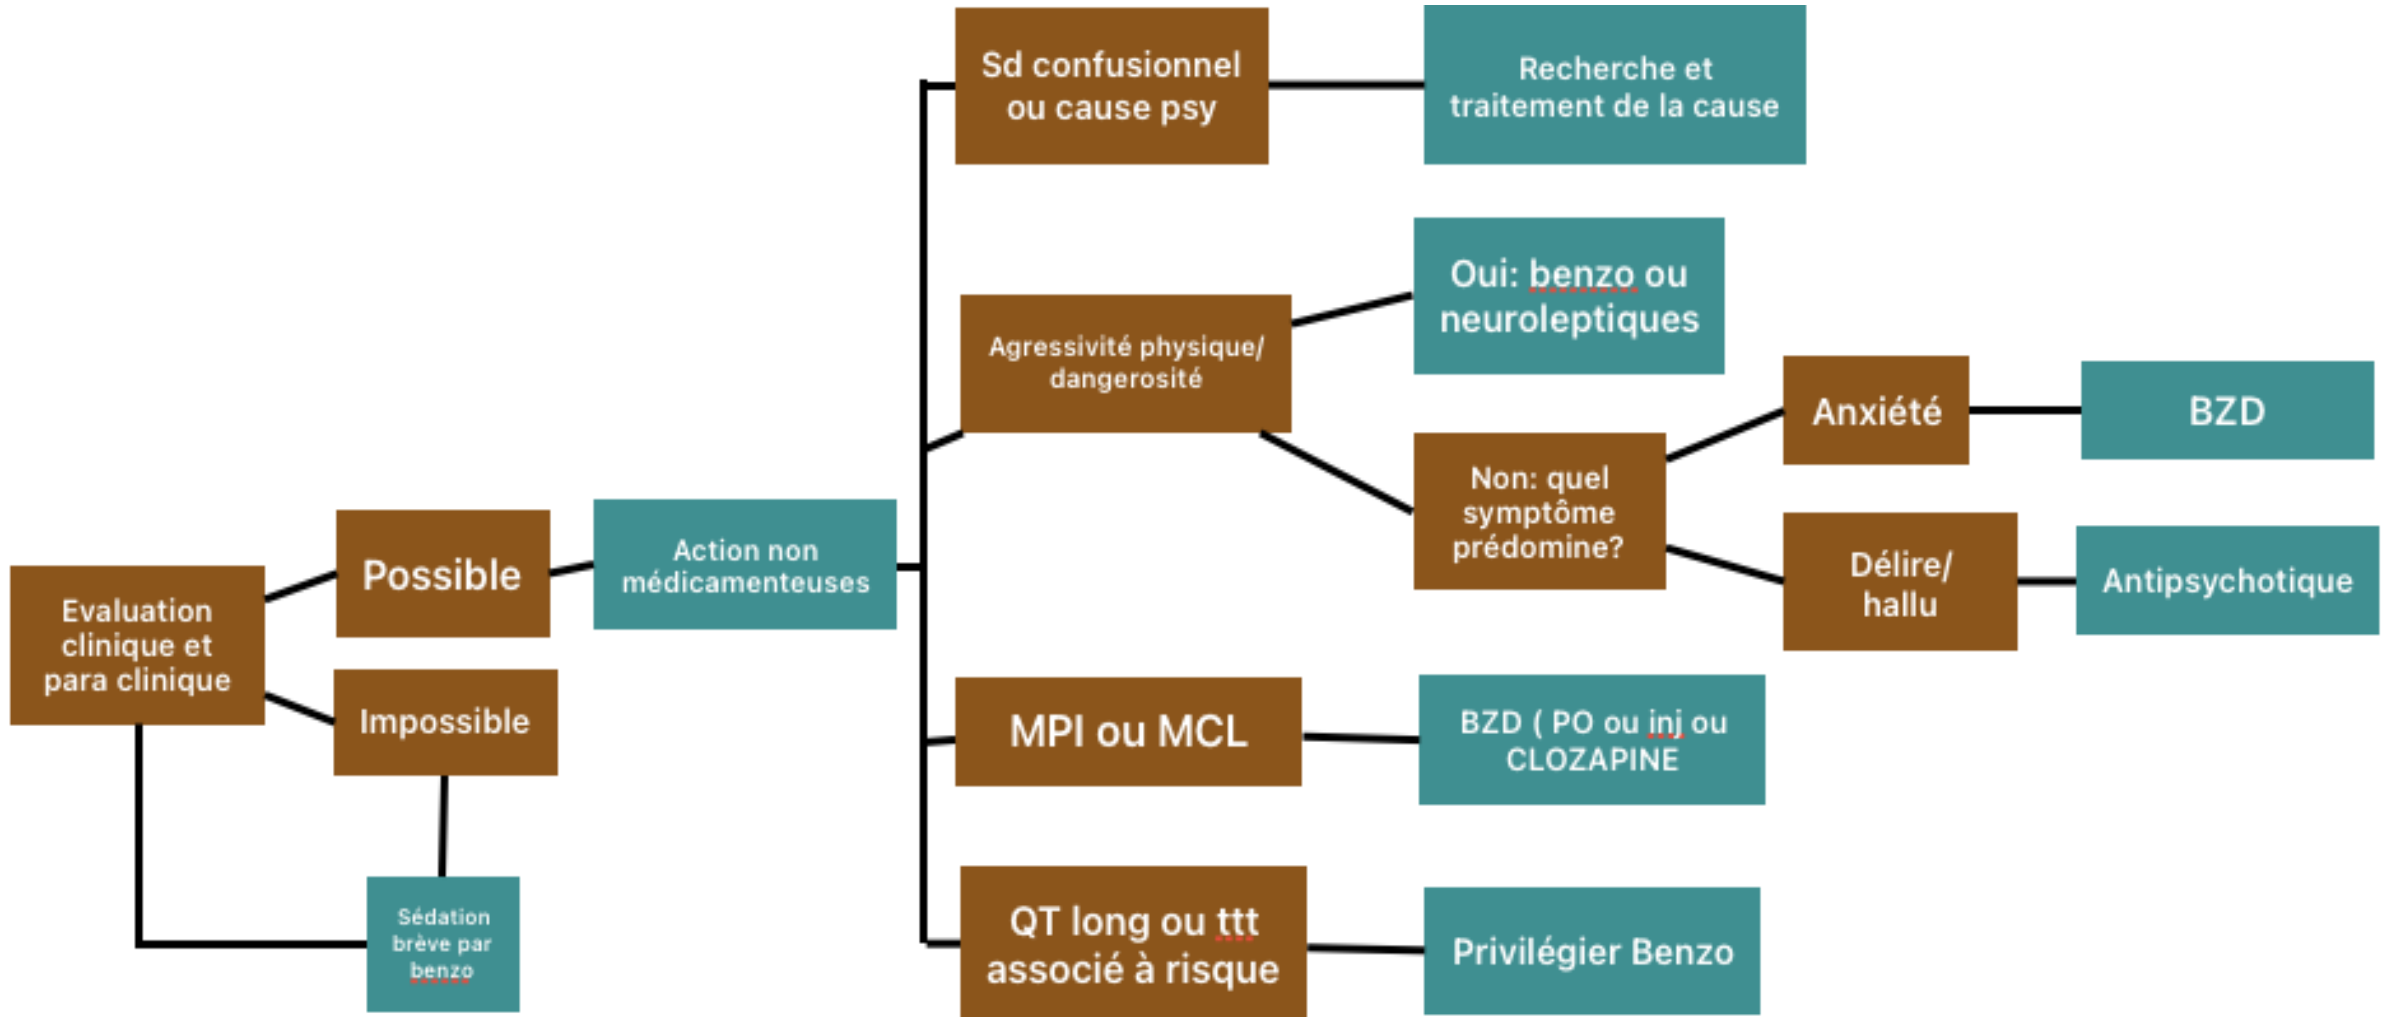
Evaluation clinique et para clinique

Possible

Impossible

Sédation brève par benzo

Action non médicamenteuses

Sd confusionnel ou cause psy

Recherche et traitement de la cause

Agressivité physique/ dangerosité

Oui: benzo ou neuroleptiques

Non: quel symptôme prédomine?

Anxiété

BZD

Délire/ hallu

Antipsychotique

MPI ou MCL

BZD ( PO ou inj ou CLOZAPINE

QT long ou ttt associé à risque

Privilégier Benzo